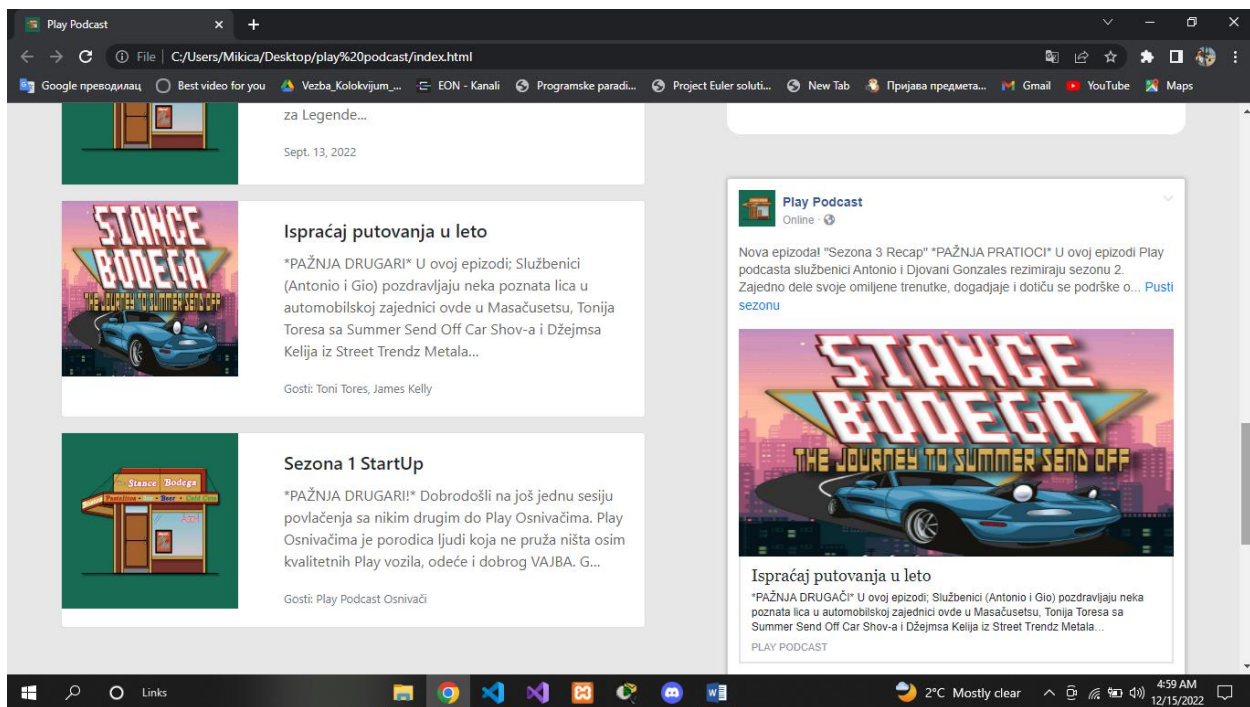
Play Podcast × +

File | C:/Users/Mikica/Desktop/play%20podcast/index.html

Google преводилац | Best video for you | Vezba_Kolokvijum_... | EON - Kanali | Programske paradi... | Project Euler soluti... | New Tab | Пријава предмета... | Gmail | YouTube | Maps

za Legende...

Sept. 13, 2022

STANCE BODEGA THE JOURNEY TO SUMMER SEND OFF

Ispraćaj putovanja u leto

*PAŽNJA DRUGARI* U ovoj epizodi; Službenici (Antonio i Gio) pozdravljaju neka poznata lica u automobilskoj zajednici ovde u Masačusetsu, Tonija Toresa sa Summer Send Off Car Shov-a i Džejmsa Kelija iz Street Trendz Metala...

Gosti: Toni Tores, James Kelly

Stance Bodega

Sezona 1 StartUp

*PAŽNJA DRUGARI!* Dobrodošli na još jednu sesiju povlačenja sa nikim drugim do Play Osnivačima. Play Osnivačima je porodica ljudi koja ne pruža ništa osim kvalitetnih Play vozila, odeće i dobrog VAJBA. G...

Gosti: Play Podcast Osnivači

Play Podcast
Online ·

Nova epizoda! "Sezona 3 Recap" *PAŽNJA PRATIOCI* U ovoj epizodi Play podcasta službenici Antonio i Djovani Gonzales rezimiraju sezonu 2. Zajedno dele svoje omiljene trenutke, dogadjaje i dotiču se podrške o... Pusti sezonu

STANCE BODEGA THE JOURNEY TO SUMMER SEND OFF

Ispraćaj putovanja u leto

*PAŽNJA DRUGAČI* U ovoj epizodi; Službenici (Antonio i Gio) pozdravljaju neka poznata lica u automobilskoj zajednici ovde u Masačusetsu, Tonija Toresa sa Summer Send Off Car Shov-a i Džejmsa Kelija iz Street Trendz Metala...

PLAY PODCAST

Links

2°C Mostly clear

4:59 AM
12/15/2022